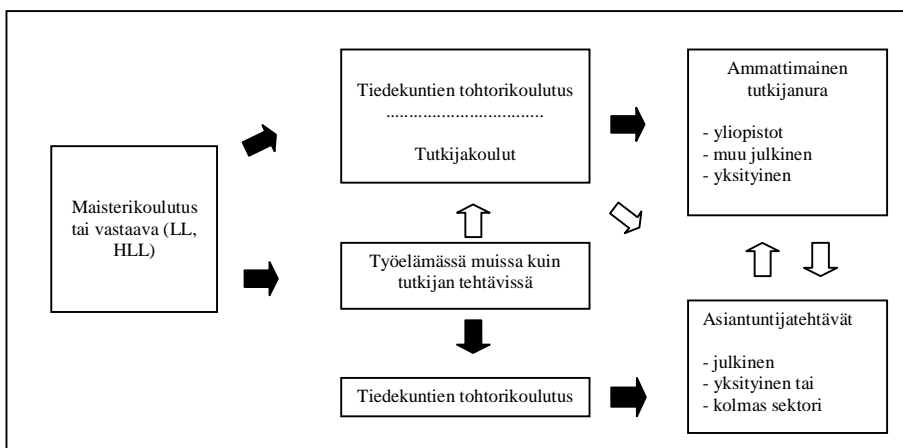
Maisterikoulutus tai vastaava (LL, HLL)

Tiedekuntien tohtorikoulutus
.....................................
Tutkijakoulut

Työelämässä muissa kuin tutkijan tehtävissä

Tiedekuntien tohtorikoulutus

Ammattimainen tutkijanura

- yliopistot
- muu julkinen
- yksityinen

Asiantuntijatehtävät

- julkinen
- yksityinen tai
- kolmas sektori